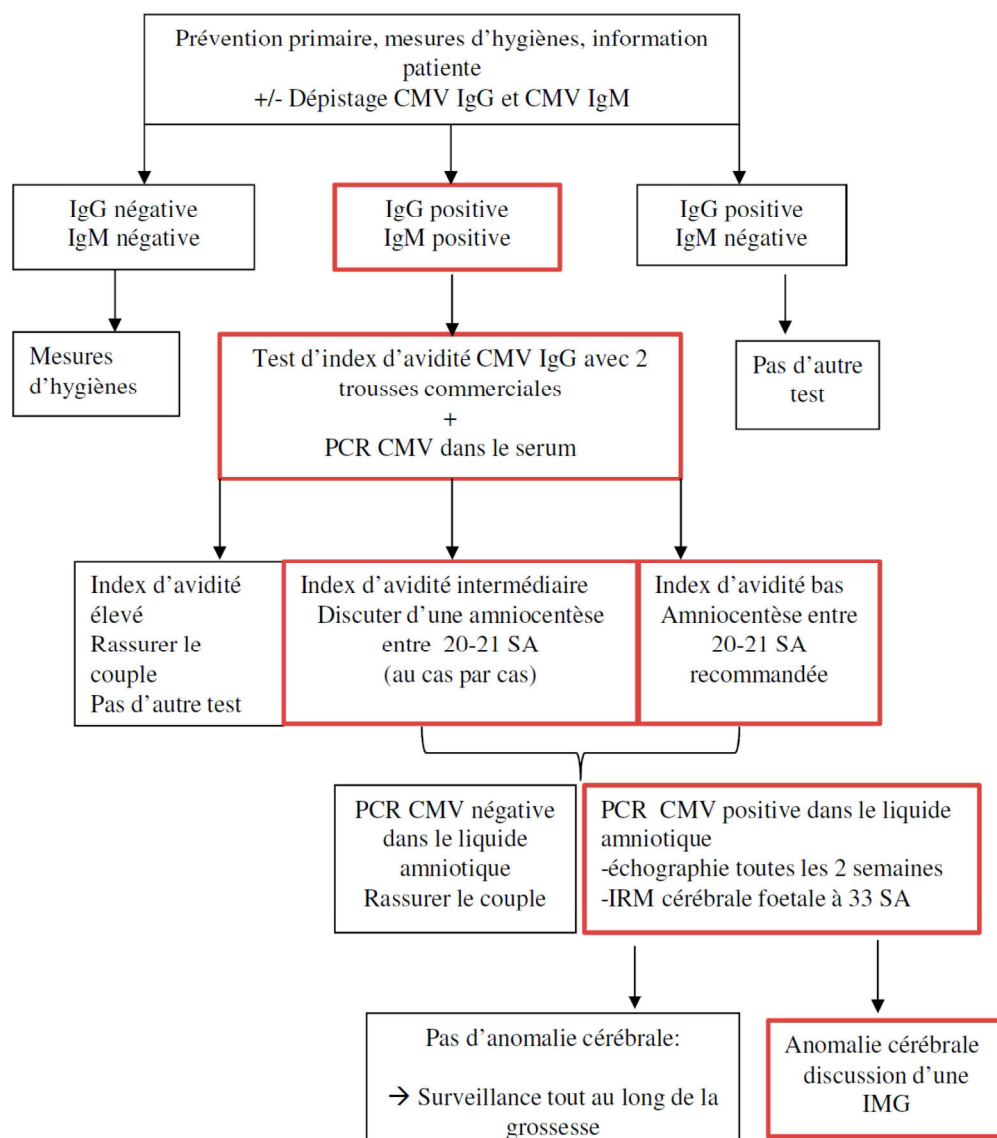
Prévention primaire, mesures d'hygiènes, information patiente
+/- Dépistage CMV IgG et CMV IgM

IgG négative
IgM négative

IgG positive
IgM positive

IgG positive
IgM négative

Mesures d'hygiènes

Test d'index d'avidité CMV IgG avec 2 trousses commerciales
+
PCR CMV dans le serum

Pas d'autre test

Index d'avidité élevé
Rassurer le couple
Pas d'autre test

Index d'avidité intermédiaire
Discuter d'une amniocentèse entre 20-21 SA
(au cas par cas)

Index d'avidité bas
Amniocentèse entre 20-21 SA recommandée

PCR CMV négative dans le liquide amniotique
Rassurer le couple

PCR CMV positive dans le liquide amniotique
-échographie toutes les 2 semaines
-IRM cérébrale foetale à 33 SA

Pas d'anomalie cérébrale:

→ Surveillance tout au long de la grossesse

Anomalie cérébrale discussion d'une IMG